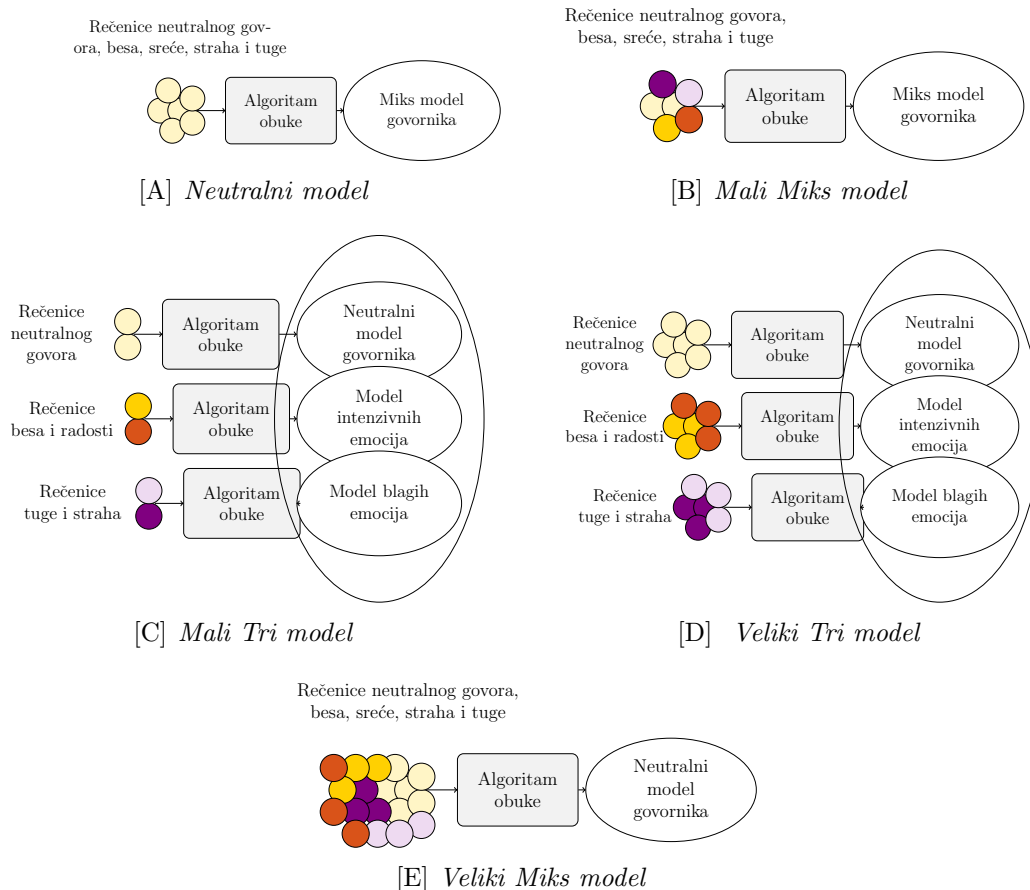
Rečenice neutralnog govora, besa, sreće, straha i tuge

Algoritam obuke

Miks model govornika

[A] *Neutralni model*

Rečenice neutralnog govora, besa, sreće, straha i tuge

Algoritam obuke

Miks model govornika

[B] *Mali Miks model*

Rečenice neutralnog govora

Algoritam obuke

Neutralni model govornika

Rečenice besa i radosti

Algoritam obuke

Model intenzivnih emocija

Rečenice tuge i straha

Algoritam obuke

Model blagih emocija

[C] *Mali Tri model*

Rečenice neutralnog govora

Algoritam obuke

Neutralni model govornika

Rečenice besa i radosti

Algoritam obuke

Model intenzivnih emocija

Rečenice tuge i straha

Algoritam obuke

Model blagih emocija

[D] *Veliki Tri model*

Rečenice neutralnog govora, besa, sreće, straha i tuge

Algoritam obuke

Neutralni model govornika

[E] *Veliki Miks model*